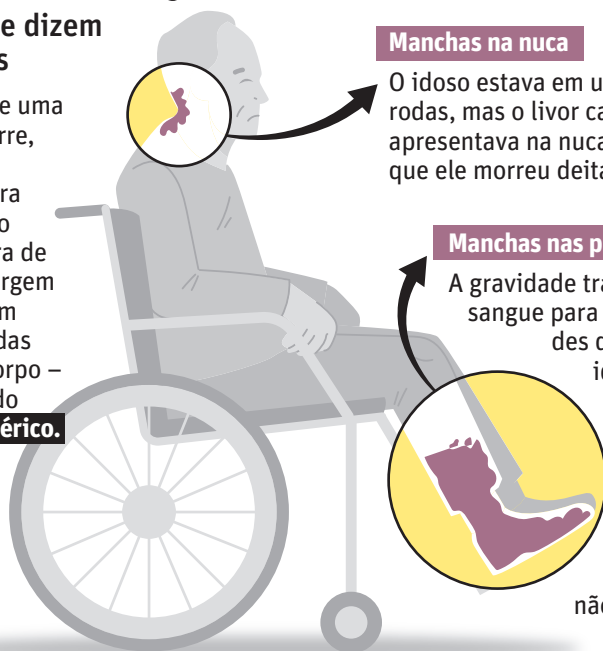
e dizem
s

e uma
rre,

ra
o
ra de
rgem
m
das
rpo –
do
érico.

Manchas na nuca

O idoso estava em u
rodas, mas o livor ca
apresentava na nuca
que ele morreu deita

Manchas nas p

A gravidade tra
sangue para
des c
id

nã